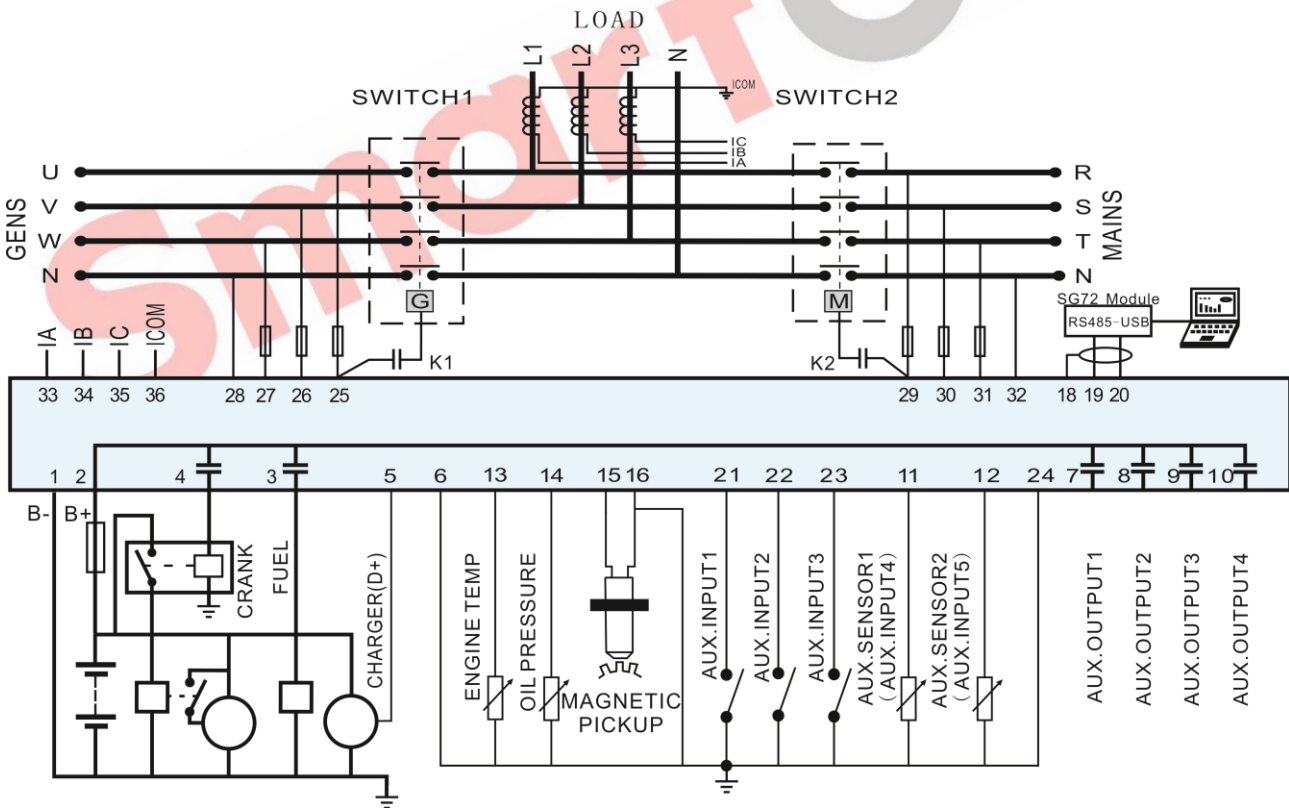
LOAD

L1 L2 L3 N

ICOM

SWITCH1

SWITCH2

IC
IB
IA

GENS

U
V
W
N

R
S
T
N

MAINS

G

M

SG72 Module

RS485-USB

IA IB IC ICOM

K1

K2

33 34 35 36 28 27 26 25 29 30 31 32 18 19 20

1 2 4 3 5 6 13 14 15 16 21 22 23 11 12 24 7 8 9 10

B- B+

CRANK

FUEL

CHARGER(D+)

ENGINE TEMP

OIL PRESSURE

MAGNETIC PICKUP

AUX.INPUT1

AUX.INPUT2

AUX.INPUT3

AUX.SENSOR1 (AUX.INPUT4)

AUX.SENSOR2 (AUX.INPUT5)

AUX.OUTPUT1

AUX.OUTPUT2

AUX.OUTPUT3

AUX.OUTPUT4

Smart